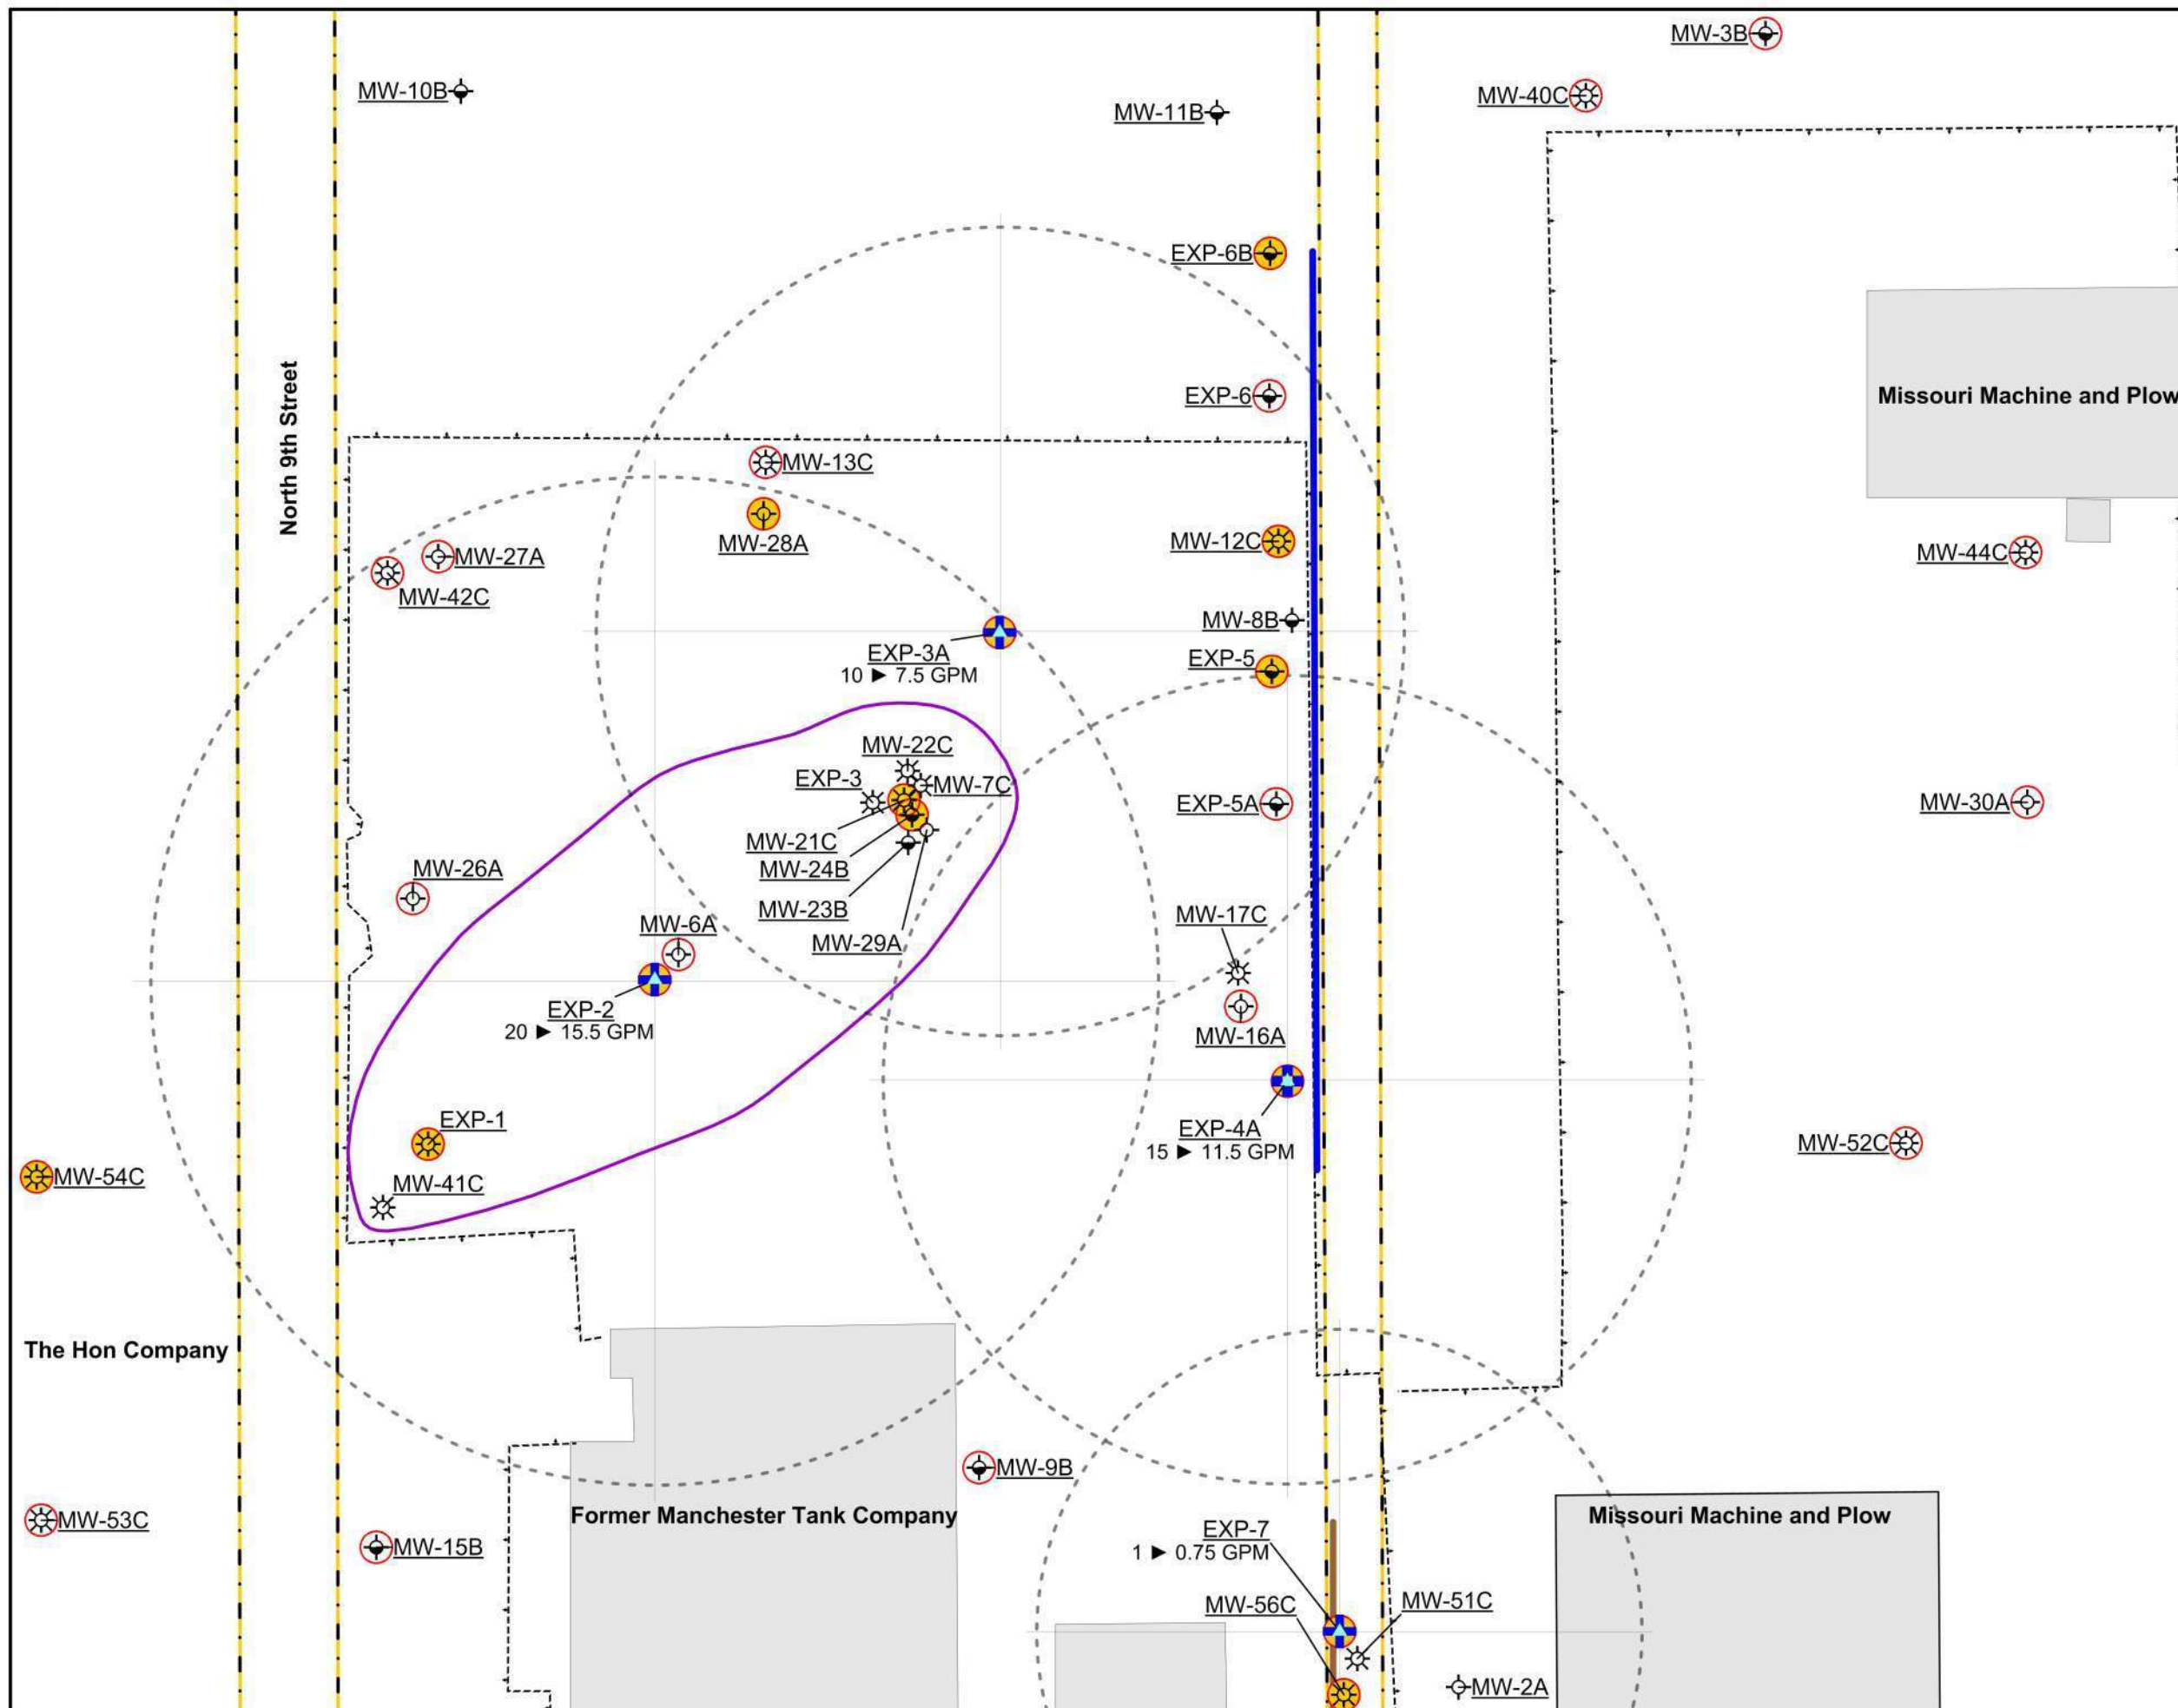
MW-3B
MW-10B
MW-11B
MW-40C
EXP-6B
North 9th Street
EXP-6
Missouri Machine and Plow
MW-13C
MW-28A
MW-12C
MW-27A
MW-42C
MW-44C
MW-8B
EXP-3A
10 ► 7.5 GPM
EXP-5
MW-22C
EXP-3
MW-7C
EXP-5A
MW-30A
MW-21C
MW-24B
MW-26A
MW-23B
MW-17C
MW-6A
MW-29A
EXP-2
20 ► 15.5 GPM
MW-16A
EXP-4A
15 ► 11.5 GPM
EXP-1
MW-52C
MW-54C
MW-41C
The Hon Company
MW-9B
MW-53C
Former Manchester Tank Company
Missouri Machine and Plow
MW-15B
EXP-7
1 ► 0.75 GPM
MW-56C
MW-51C
MW-2A